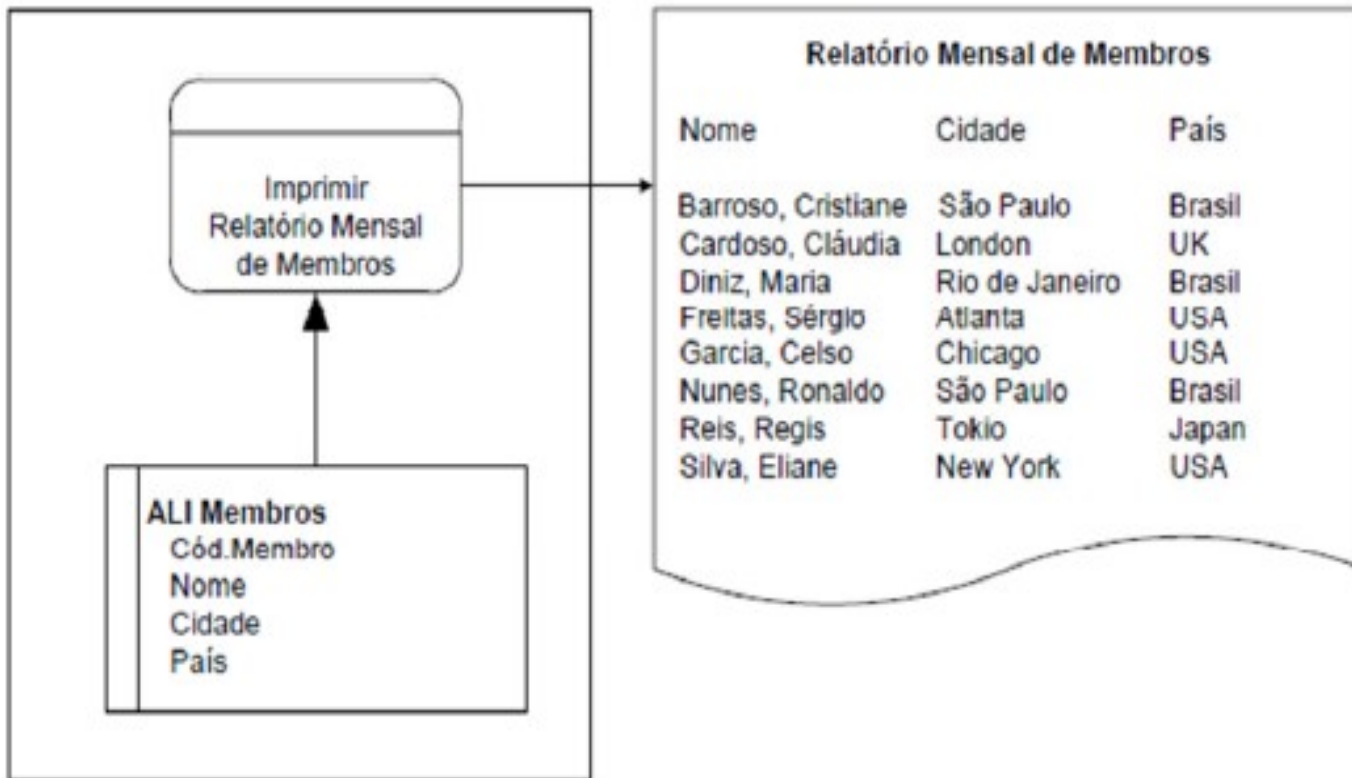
Imprimir Relatório Mensal de Membros

ALI Membros
Cód.Membro
Nome
Cidade
País

Relatório Mensal de Membros

| Nome | Cidade | País |
|---|---|---|
| Barroso, Cristiane | São Paulo | Brasil |
| Cardoso, Cláudia | London | UK |
| Diniz, Maria | Rio de Janeiro | Brasil |
| Freitas, Sérgio | Atlanta | USA |
| Garcia, Celso | Chicago | USA |
| Nunes, Ronaldo | São Paulo | Brasil |
| Reis, Regis | Tokio | Japan |
| Silva, Eliane | New York | USA |